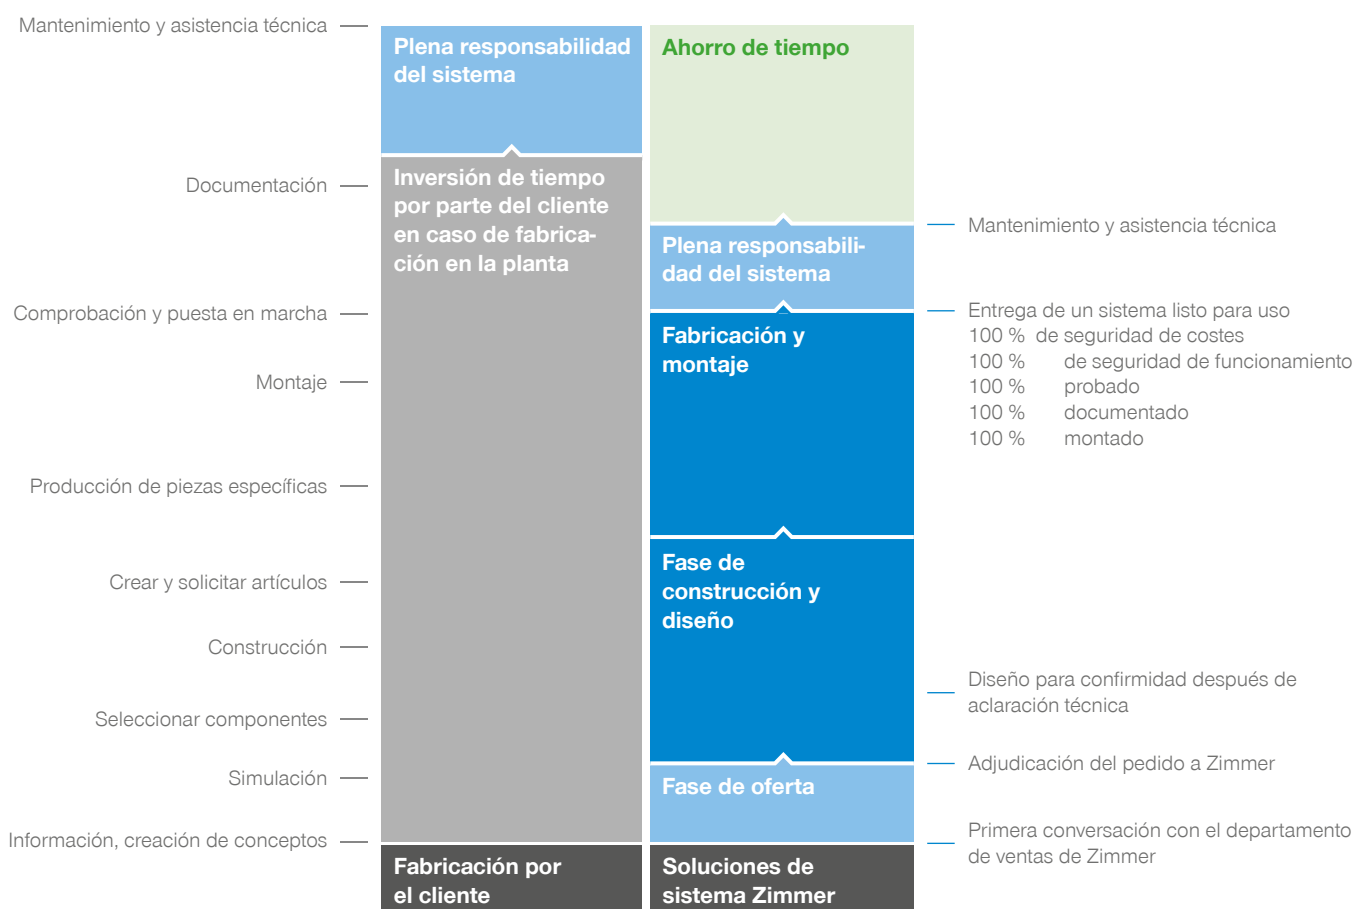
Mantenimiento y asistencia técnica

Documentación

Comprobación y puesta en marcha

Montaje

Producción de piezas específicas

Crear y solicitar artículos

Construcción

Seleccionar componentes

Simulación

Información, creación de conceptos

Plena responsabilidad del sistema

Inversión de tiempo por parte del cliente en caso de fabricación en la planta

Fabricación por el cliente

Ahorro de tiempo

Plena responsabilidad del sistema

Fabricación y montaje

Fase de construcción y diseño

Fase de oferta

Soluciones de sistema Zimmer

Mantenimiento y asistencia técnica

Entrega de un sistema listo para uso
100 % de seguridad de costes
100 % de seguridad de funcionamiento
100 % probado
100 % documentado
100 % montado

Diseño para confirmidad después de aclaración técnica

Adjudicación del pedido a Zimmer

Primera conversación con el departamento de ventas de Zimmer